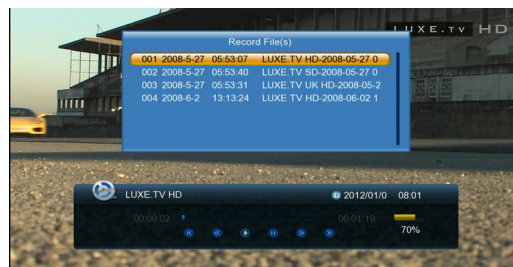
LUXE.TV HD

Record File(s)

| 001 | 2008-5-27 | 05:53:07 | LUXE.TV HD-2008-05-27 0 |
|---|---|---|---|
| 002 | 2008-5-27 | 05:53:40 | LUXE.TV SD-2008-05-27 0 |
| 003 | 2008-5-27 | 05:53:31 | LUXE.TV UK HD-2008-05-2 |
| 004 | 2008-6-2 | 13:13:24 | LUXE.TV HD-2008-06-02 1 |

LUXE.TV HD
2012/01/0 08:01
00:00:02
00:01:19
70%